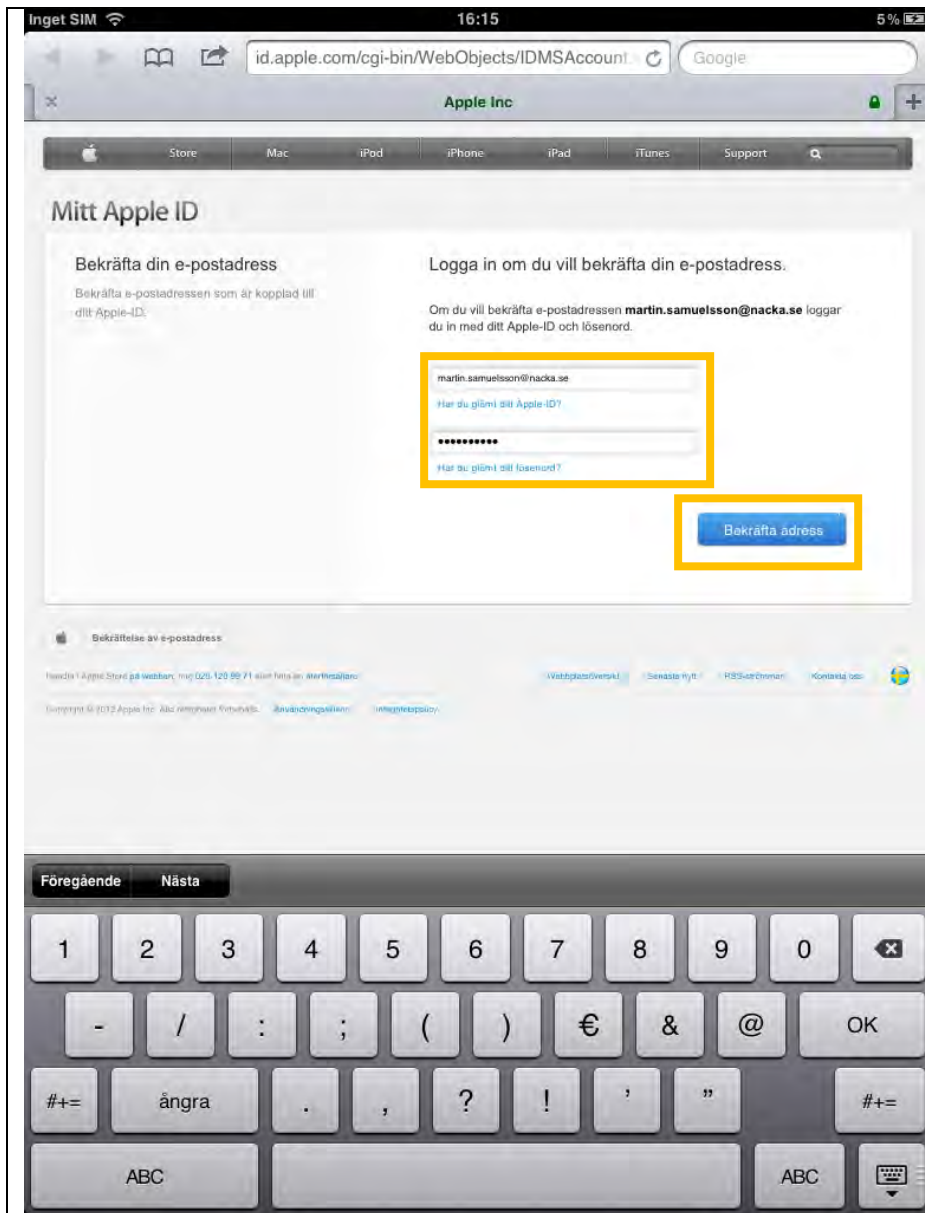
Inget SIM 16:15 5%

id.apple.com/cgi-bin/WebObjects/IDMSAccount Google

Apple Inc

Store Mac iPod iPhone iPad iTunes Support

Mitt Apple ID

Bekräfta din e-postadress

Bekräfta e-postadressen som är kopplad till ditt Apple-ID.

Logga in om du vill bekräfta din e-postadress.

Om du vill bekräfta e-postadressen **martin.samuelsson@nacka.se** loggar du in med ditt Apple-ID och lösenord.

martin.samuelsson@nacka.se

Har du glömt ditt Apple-ID?

••••••••••

Har du glömt ditt lösenord?

Bekräfta adress

Bekräftelse av e-postadress

Handla i Apple Store på webben, ring 020-120 99 71 eller hitta en återförsäljare. Webbplatsöversikt Senaste nytt RSS-strömmar Kontakta oss

Copyright © 2012 Apple Inc. Alla rättigheter förbehålls. Användningsvillkor Integritetspolicy

Föregående Nästa

1 2 3 4 5 6 7 8 9 0

- / : ; ( ) € & @ OK

#+= ångra . , ? ! ' " #+=

ABC ABC